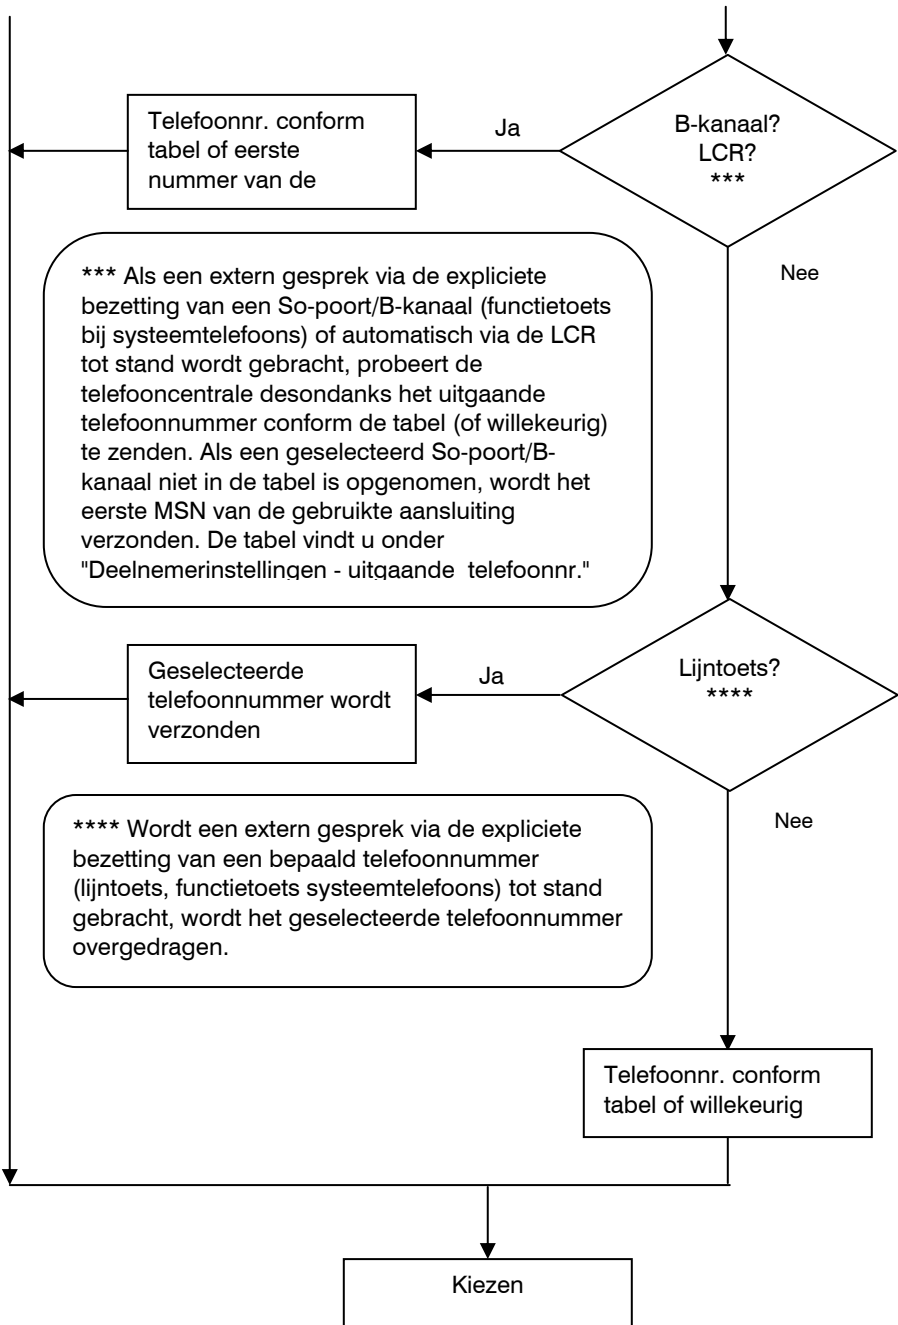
Telefoonnr. conform tabel of eerste nummer van de

Ja

B-kanaal?
LCR?
***

Nee

*** Als een extern gesprek via de expliciete bezetting van een So-poort/B-kanaal (functietoets bij systeemtelefoons) of automatisch via de LCR tot stand wordt gebracht, probeert de telefooncentrale desondanks het uitgaande telefoonnummer conform de tabel (of willekeurig) te zenden. Als een geselecteerd So-poort/B-kanaal niet in de tabel is opgenomen, wordt het eerste MSN van de gebruikte aansluiting verzonden. De tabel vindt u onder "Deelnemerinstellingen - uitgaande telefoonnr."

Geselecteerde telefoonnummer wordt verzonden

Ja

Lijntoets?
****

Nee

**** Wordt een extern gesprek via de expliciete bezetting van een bepaald telefoonnummer (lijntoets, functietoets systeemtelefoons) tot stand gebracht, wordt het geselecteerde telefoonnummer overgedragen.

Telefoonnr. conform tabel of willekeurig

Kiezen